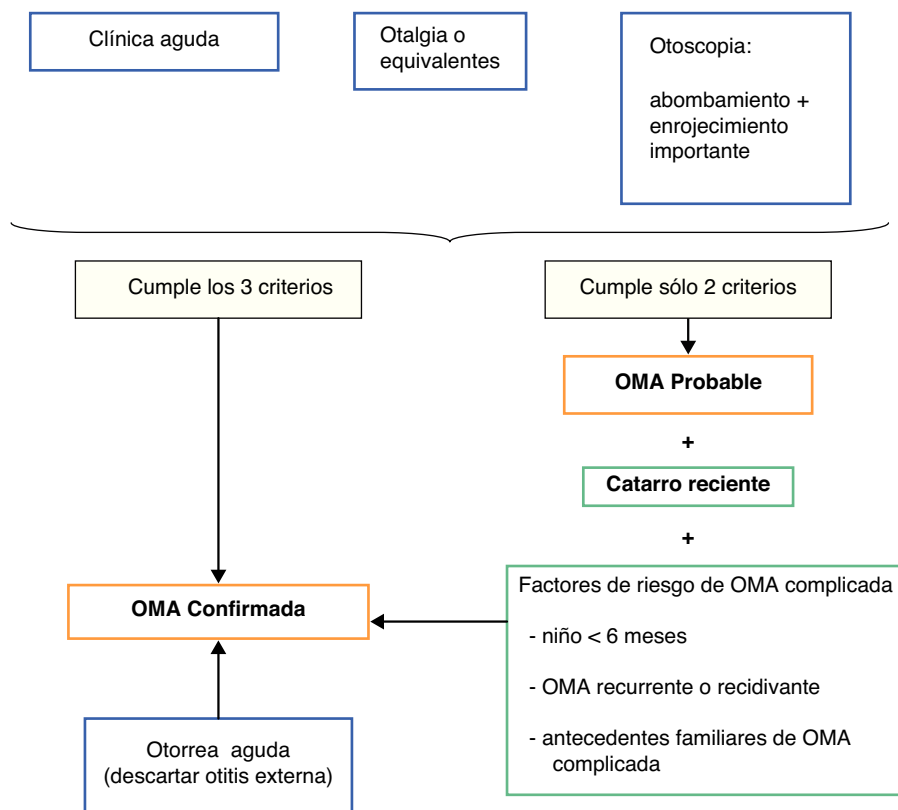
Clínica aguda

Otalgia o equivalentes

Otoscopia:

abombamiento + enrojecimiento importante

Cumple los 3 criterios

Cumple sólo 2 criterios

OMA Probable

+

Catarro reciente

+

Factores de riesgo de OMA complicada

- niño < 6 meses

- OMA recurrente o recidivante

- antecedentes familiares de OMA complicada

OMA Confirmada

Otorrea aguda
(descartar otitis externa)